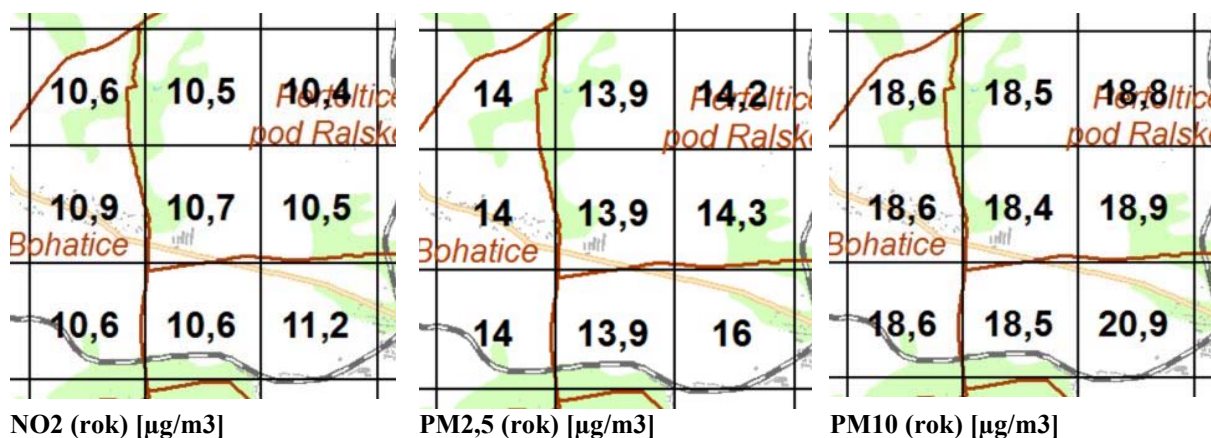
10,6 10,5 10,4
Pertoltice pod Ralsko
10,9 10,7 10,5
Bohatice
10,6 10,6 11,2

NO2 (rok) [µg/m3]

14 13,9 14,2
Pertoltice pod Ralsko
14 13,9 14,3
Bohatice
14 13,9 16

PM2,5 (rok) [µg/m3]

18,6 18,5 18,8
Pertoltice pod Ralsko
18,6 18,4 18,9
Bohatice
18,6 18,5 20,9

PM10 (rok) [µg/m3]